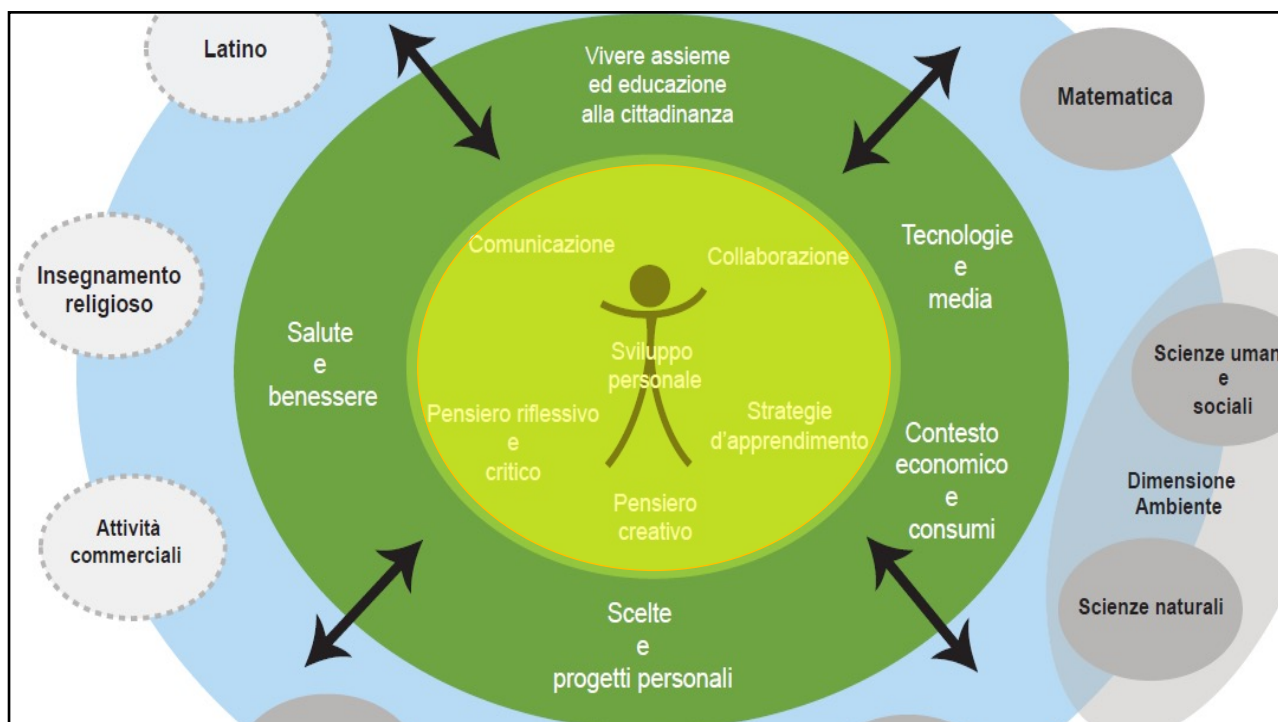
Latino

Vivere assieme ed educazione alla cittadinanza

Matematica

Insegnamento religioso

Comunicazione

Collaborazione

Tecnologie e media

Salute e benessere

Sviluppo personale

Scienze uman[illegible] e sociali

Pensiero riflessivo e critico

Strategie d'apprendimento

Contesto economico e consumi

Dimensione Ambiente

Pensiero creativo

Attività commerciali

Scienze naturali

Scelte e progetti personali